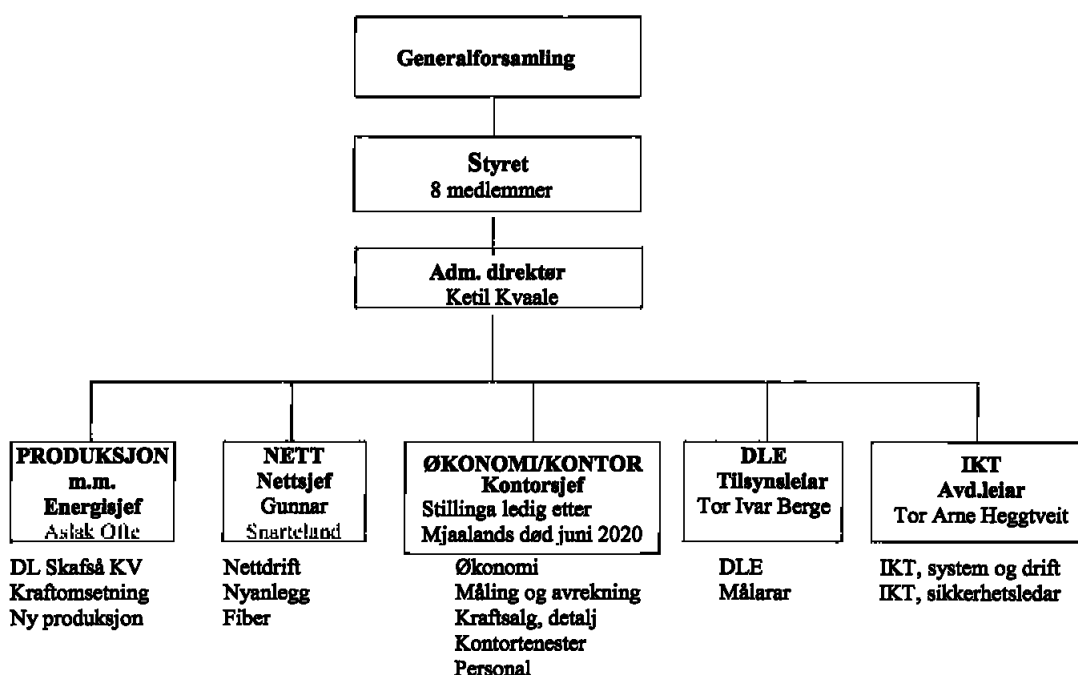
Generalforsamling

Styret
8 medlemmer

Adm. direktør
Ketil Kvaale

PRODUKSJON
m.m.
Energisjef
Aslak Olte

DL Skafså KV
Kraftomsetning
Ny produksjon

NETT
Nettsjef
Gunnar
Snarteland

Nettdrift
Nyanlegg
Fiber

ØKONOMI/KONTOR
Kontorsjef
Stillinga ledig etter
Mjaalands død juni 2020

Økonomi
Måling og avrekning
Kraftsalg, detalj
Kontortenester
Personal

DLE
Tilsynsleiar
Tor Ivar Berge

DLE
Målarar

IKT
Avd.leiar
Tor Arne Heggtveit

IKT, system og drift
IKT, sikkerhetsledar